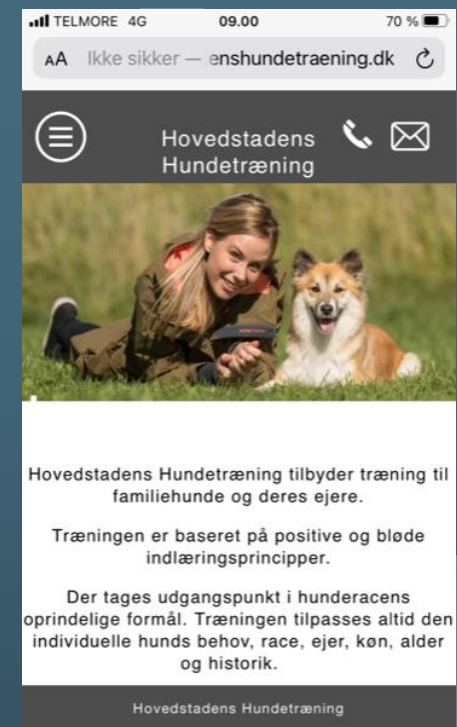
TELMORE 4G 09.00 70 %

AA Ikke sikker — enshundetraening.dk

Hovedstadens Hundetræning

Hovedstadens Hundetræning tilbyder træning til familiehunde og deres ejere.

Træningen er baseret på positive og bløde indlæringsprincipper.

Der tages udgangspunkt i hunderacens oprindelige formål. Træningen tilpasses altid den individuelle hunds behov, race, ejer, køn, alder og historik.

Hovedstadens Hundetræning